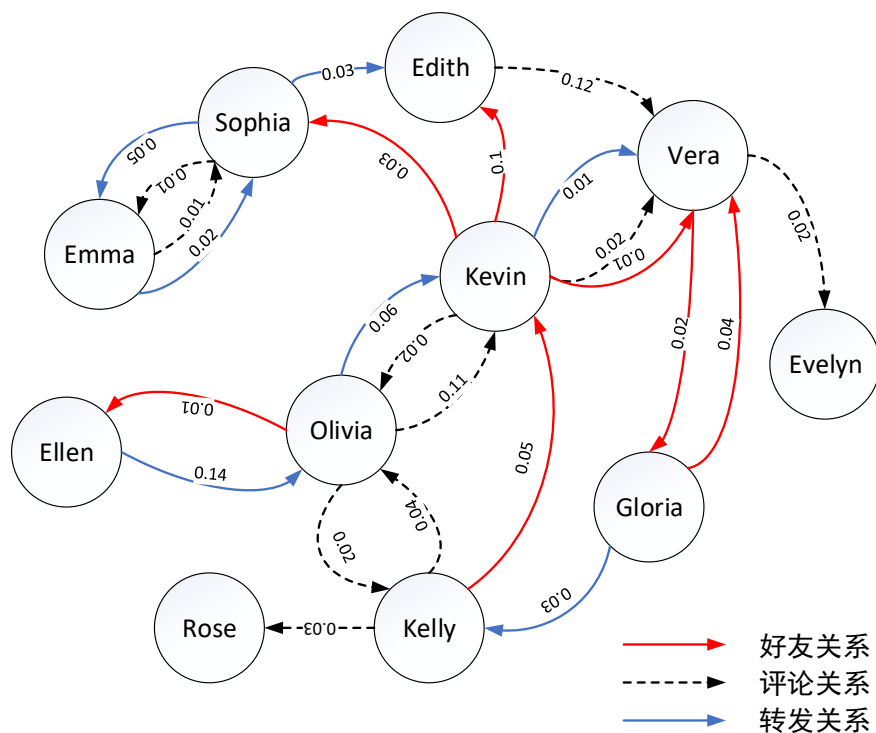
Edith
Sophia
Vera
Emma
Kevin
Evelyn
Ellen
Olivia
Gloria
Rose
Kelly
0.03
0.12
0.05
0.01
0.01
0.02
0.03
0.1
0.01
0.02
0.01
0.02
0.02
0.04
0.06
0.02
0.11
0.01
0.14
0.05
0.02
0.04
0.03
0.03
好友关系
评论关系
转发关系